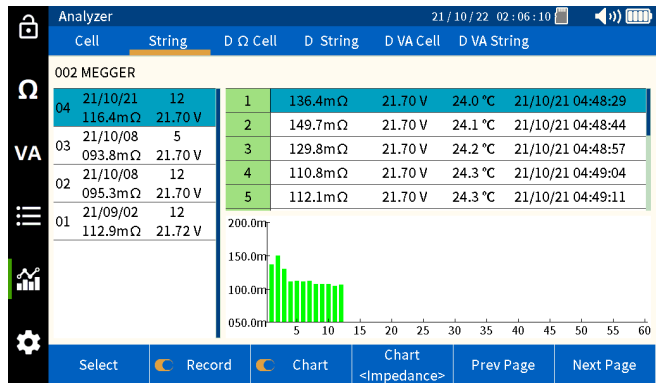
Analyzer 21/10/22 02:06:10

Cell String D Ω Cell D String D VA Cell D VA String

Ω

VA

002 MEGGER

| | | |
|---|---|---|
| 04 | 21/10/21 116.4mΩ | 12 21.70 V |
| 03 | 21/10/08 093.8mΩ | 5 21.70 V |
| 02 | 21/10/08 095.3mΩ | 12 21.70 V |
| 01 | 21/09/02 112.9mΩ | 12 21.72 V |

| | | | | |
|---|---|---|---|---|
| 1 | 136.4mΩ | 21.70 V | 24.0 °C | 21/10/21 04:48:29 |
| 2 | 149.7mΩ | 21.70 V | 24.1 °C | 21/10/21 04:48:44 |
| 3 | 129.8mΩ | 21.70 V | 24.2 °C | 21/10/21 04:48:57 |
| 4 | 110.8mΩ | 21.70 V | 24.3 °C | 21/10/21 04:49:04 |
| 5 | 112.1mΩ | 21.70 V | 24.3 °C | 21/10/21 04:49:11 |

200.0m
150.0m
100.0m
050.0m
5 10 15 20 25 30 35 40 45 50 55 60

Select Record Chart Chart <Impedance> Prev Page Next Page